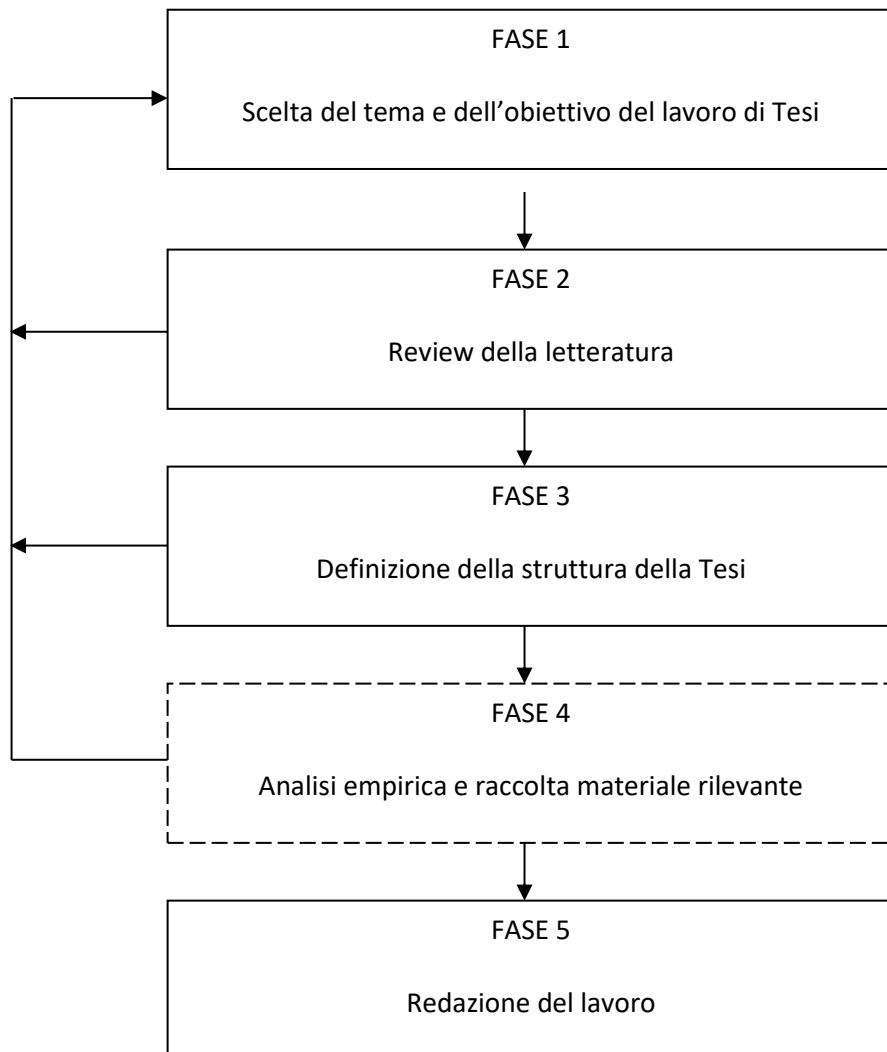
FASE 1

Scelta del tema e dell’obiettivo del lavoro di Tesi

FASE 2

Review della letteratura

FASE 3

Definizione della struttura della Tesi

FASE 4

Analisi empirica e raccolta materiale rilevante

FASE 5

Redazione del lavoro